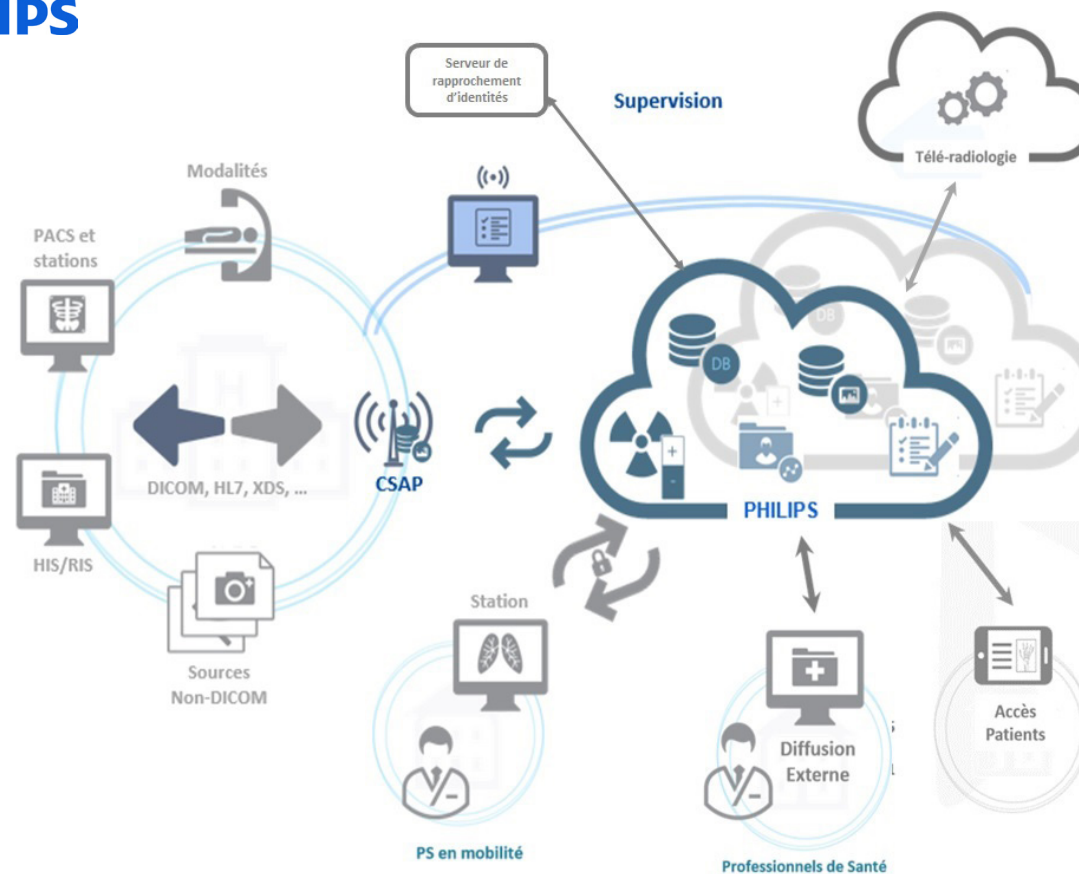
IPS

Serveur de rapprochement d'identités

Supervision

Télé-radiologie

Modalités

PACS et stations

DB

HIS/RIS

DICOM, HL7, XDS, ...

CSAP

PHILIPS

Station

Sources Non-DICOM

Accès Patients

Diffusion Externe

PS en mobilité

Professionnels de Santé